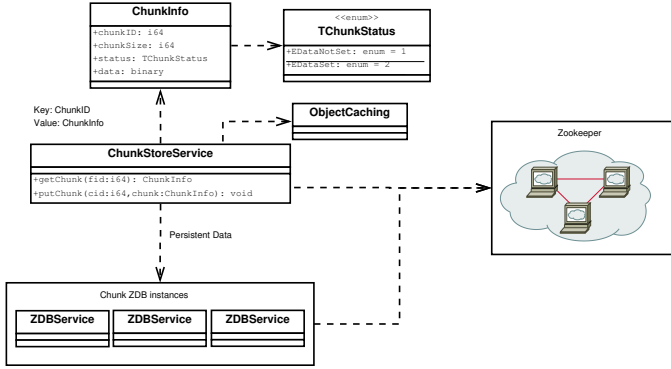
ChunkInfo
+chunkID: i64
+chunkSize: i64
+status: TChunkStatus
+data: binary

<<enum>>
TChunkStatus
+EDataNotSet: enum = 1
+EDataSet: enum = 2

Key: ChunkID
Value: ChunkInfo

ObjectCaching

Zookeeper

ChunkStoreService
+getChunk(fid:i64): ChunkInfo
+putChunk(cid:i64,chunk:ChunkInfo): void

Persistent Data

Chunk ZDB instances
ZDBService
ZDBService
ZDBService